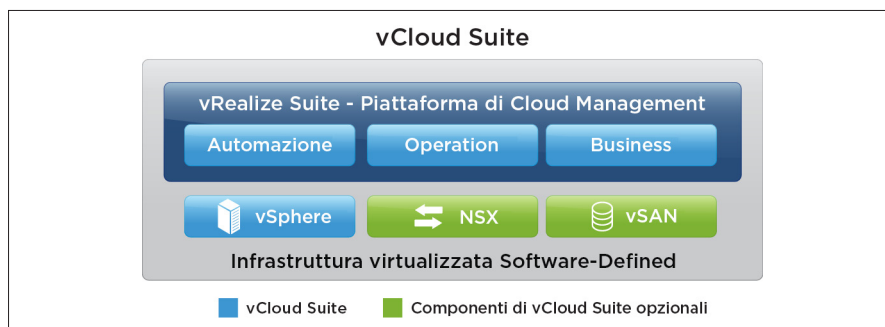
vCloud Suite

vRealize Suite - Piattaforma di Cloud Management

Automazione

Operation

Business

vSphere

NSX

vSAN

Infrastruttura virtualizzata Software-Defined

vCloud Suite

Componenti di vCloud Suite opzionali